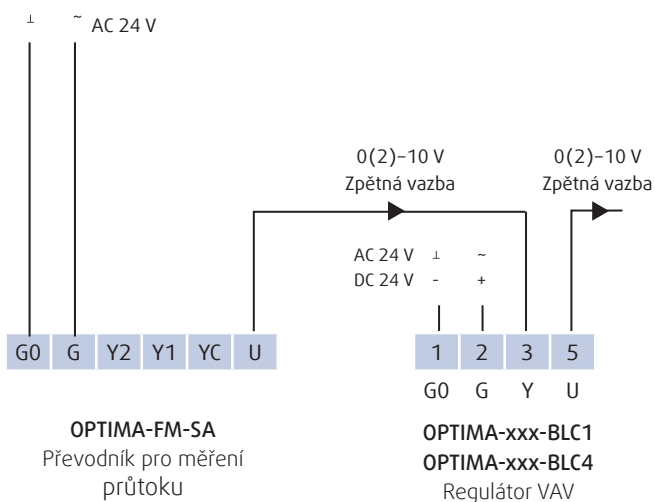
⊥ ~ AC 24 V

0(2)–10 V
Zpětná vazba

0(2)–10 V
Zpětná vazba

AC 24 V ⊥ ~
DC 24 V - +

G0 G Y2 Y1 YC U

1 2 3 5
G0 G Y U

OPTIMA-FM-SA
Převodník pro měření průtoku

OPTIMA-xxx-BLC1
OPTIMA-xxx-BLC4
Regulátor VAV